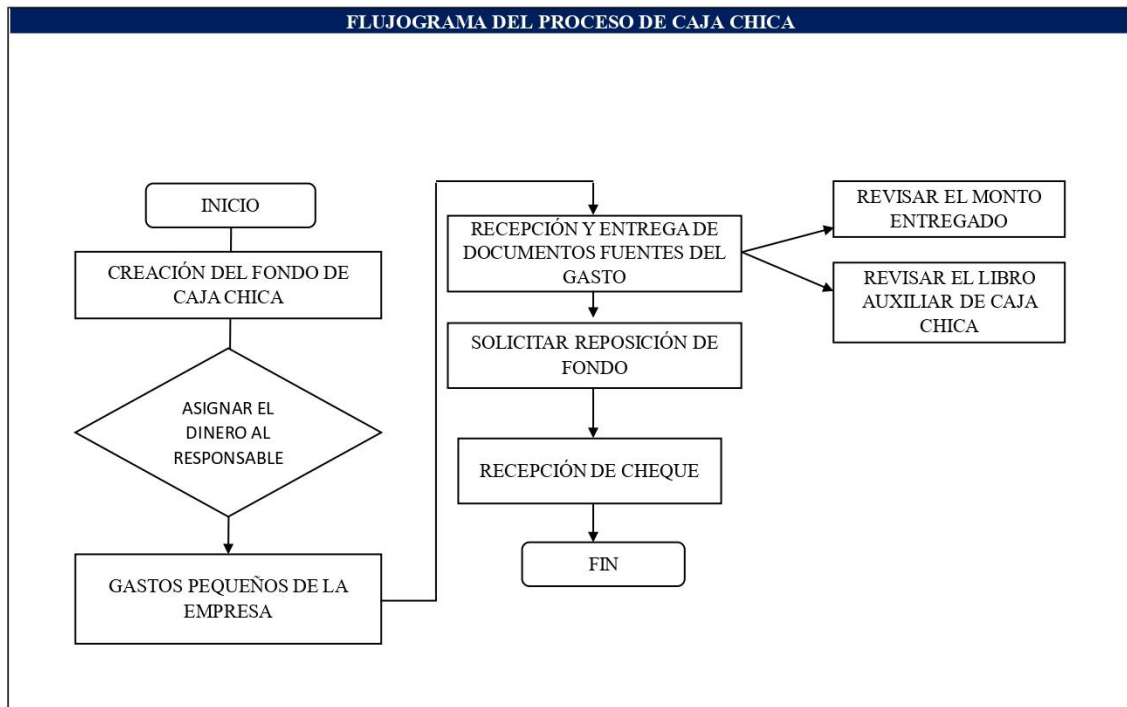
FLUJOGRAMA DEL PROCESO DE CAJA CHICA

INICIO

CREACIÓN DEL FONDO DE CAJA CHICA

ASIGNAR EL DINERO AL RESPONSABLE

GASTOS PEQUEÑOS DE LA EMPRESA

RECEPCIÓN Y ENTREGA DE DOCUMENTOS FUENTES DEL GASTO

REVISAR EL MONTO ENTREGADO

REVISAR EL LIBRO AUXILIAR DE CAJA CHICA

SOLICITAR REPOSICIÓN DE FONDO

RECEPCIÓN DE CHEQUE

FIN